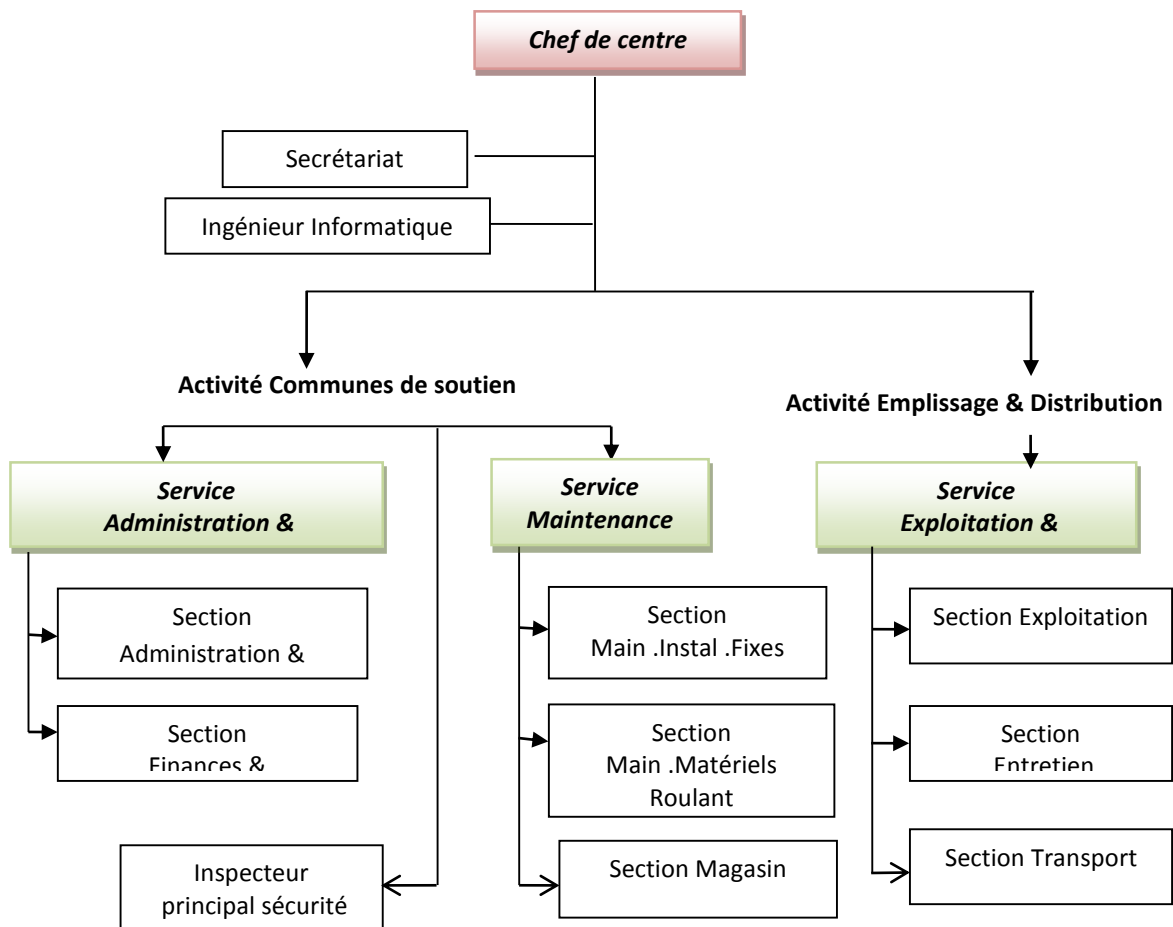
Chef de centre

Secrétariat

Ingénieur Informatique

Activité Communes de soutien

Activité Emplissage & Distribution

Service Administration &

Service Maintenance

Service Exploitation &

Section Administration &

Section Finances &

Section Main .Instal .Fixes

Section Main .Matériels Roulant

Section Magasin

Section Exploitation

Section Entretien

Section Transport

Inspecteur principal sécurité